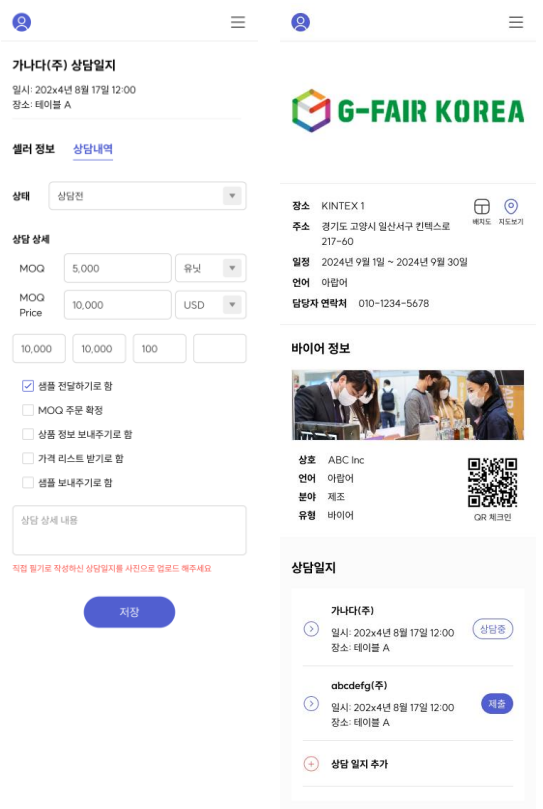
가나다(주) 상담일지

일시: 202x4년 8월 17일 12:00
장소: 테이블 A

셀러 정보 상담내역

상태 상담전

상담 상세

MOQ 5,000 유닛

MOQ Price 10,000 USD

10,000 10,000 100

샘플 전달하기로 함
MOQ 주문 확정
상품 정보 보내주기로 함
가격 리스트 받기로 함
샘플 보내주기로 함

상담 상세 내용

직접 필기로 작성하신 상담일지를 사진으로 업로드 해주세요

저장

G-FAIR KOREA

장소 KINTEX 1
주소 경기도 고양시 일산서구 킨텍스로 217-60
일정 2024년 9월 1일 ~ 2024년 9월 30일
언어 아랍어
담당자 연락처 010-1234-5678

배치도 지도보기

바이어 정보

상호 ABC Inc
언어 아랍어
분야 제조
유형 바이어

QR 체크인

상담일지

가나다(주)
일시: 202x4년 8월 17일 12:00
장소: 테이블 A
상담중

abcdefg(주)
일시: 202x4년 8월 17일 12:00
장소: 테이블 A
제출

상담 일지 추가